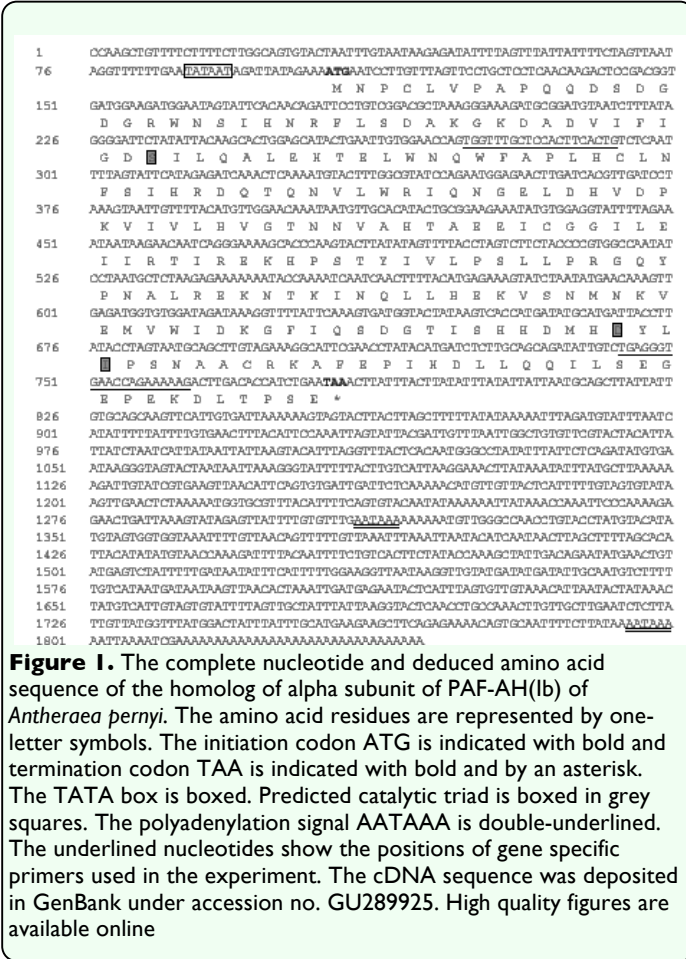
1 CCAAGCTGTTTTCTTTTCTTGGCAGTGTACTAATTTGTAATAAGAGATATTTTAGTTTATTATTTTCTAGTAAT

76 AGGTTTTTTGAATATAATAGATTATAGAAAATGAATCCTTGTTTAGTTCCTGCTCCTCAACAAGACTCCGACGGT
M N P C L V P A P Q Q D S D G

151 GATGGAAGATGGAATAGTATTCACAACAGATTCCTGTCGGACGCTAAAGGGAAAGATGCGGATGTAATCTTTATA
D G R W N S I H N R F L S D A K G K D A D V I F I

226 GGGGATTCTATATTACAAGCACTGGAGCATACTGAATTGTGGAACCAGTGGTTTGCTCCACTTCACTGTCTCAAT
G D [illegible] I L Q A L E H T E L W N Q W F A P L H C L N

301 TTTAGTATTCATAGAGATCAAACTCAAAATGTACTTTGGCGTATCCAGAATGGAGAACTTGATCACGTTGATCCT
F S I H R D Q T Q N V L W R I Q N G E L D H V D P

376 AAAGTAATTGTTTTACATGTTGGAACAAATAATGTTGCACATACTGCGGAAGAAATATGTGGAGGTATTTTAGAA
K V I V L H V G T N N V A H T A E E I C G G I L E

451 ATAATAAGAACAATCAGGGAAAAGCACCCAAGTACTTATATAGTTTTACCTAGTCTTCTACCCCGTGGCCAATAT
I I R T I R E K H P S T Y I V L P S L L P R G Q Y

526 CCTAATGCTCTAAGAGAAAAAAATACCAAAATCAATCAACTTTTACATGAGAAAGTATCTAATATGAACAAAGTT
P N A L R E K N T K I N Q L L H E K V S N M N K V

601 GAGATGGTGTGGATAGATAAAGGTTTTATTCAAAGTGATGGTACTATAAGTCACCATGATATGCATGATTACCTT
E M V W I D K G F I Q S D G T I S H H D M H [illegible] Y L

676 ATACCTAGTAATGCAGCTTGTAGAAAGGCATTCGAACCTATACATGATCTTCTGCAGCAGATATTGTCTGAGGGT
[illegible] P S N A A C R K A F E P I H D L L Q Q I L S E G

751 GAACCAGAAAAAGACTTGACACCATCTGAATAAACTTATTTACTTATATTTATATTATTAATGCAGCTTATTATT
E P E K D L T P S E *

826 GTGCAGCAAGTTCATTGTGATTAAAAAAGTAGTACTTACTTAGCTTTTTATATAAAAATTTAGATGTATTTAATC
901 ATATTTTTATTTTGTGAACTTTACATTCCAAATTAGTATTACGATTGTTTAATTGGCTGTGTTCGTACTACATTA
976 TTATCTAATCATTATATATTATAAGTACATTTAGGTTTACTCACAATGGGCCTATATTTATTCTCAGATATGTGA
1051 ATAAGGGTAGTACTAATAATTAAAGGGTATTTTTACTTGTCATTAAGGAAACTTATAAATATTTTATGCTTAAAAA
1126 AGATTGTATCGTGAAGTTAACATTCAGTGTGATTGATTCTCAAAAACATGTGTTACTCATTTTTGTAGTGTGATA
1201 AGTTGAACTCTAAAAATGGTGCGTTTACATTTTCAGTGTACAATATAAAAAATTATAAACCAAATTCCCAAAAGA
1276 GAACTGATTAAAGTATAGAGTTATTTTGTGTTTGAATAAAAAAAAATGTTGGGCCAACCTGTACCTATGTACATA
1351 TGTAGTGGTGGTAAATTTTGTTAACAGTTTTTGTTTTAAATTTAAATTAATACATCAATAACTTAGCTTTTAGCACA
1426 TTACATATATGTAACCAAAGATTTTACAATTTTCTGTCACTTCTATACCAAAGCTATTGACAGAATATGAACTGT
1501 ATGAGTCTATTTTTGATAATATTTCATTTTTGGAAGGTTAATAAGGTTGTATGATATGATATTGCAATGTCTTTT
1576 TGTCATAATGATAATAAGTTAACACTAAATTGATGAGAATACTCATTTAGTGTTGTAAACATTAATACTATAAAC
1651 TATGTCATTGTAGTGTATTTTAGTTGCTATTTATTAAGGTACTCAACCTGCAAAACTTGTTGCTTGAATCTCTTA
1726 TTGTTATGGTTTATGGACTATTTATTTGCATGAAGAGCTTCAGAGAAAACAGTGCAATTTTCTTTATAAAATAAA
1801 AATTAAAATCGAAAAAAAAAAAAAAAAAAAAAAAAAAAAAA

**Figure 1.** The complete nucleotide and deduced amino acid sequence of the homolog of alpha subunit of PAF-AH(Ib) of *Antheraea pernyi*. The amino acid residues are represented by one-letter symbols. The initiation codon ATG is indicated with bold and termination codon TAA is indicated with bold and by an asterisk. The TATA box is boxed. Predicted catalytic triad is boxed in grey squares. The polyadenylation signal AATAAA is double-underlined. The underlined nucleotides show the positions of gene specific primers used in the experiment. The cDNA sequence was deposited in GenBank under accession no. GU289925. High quality figures are available online